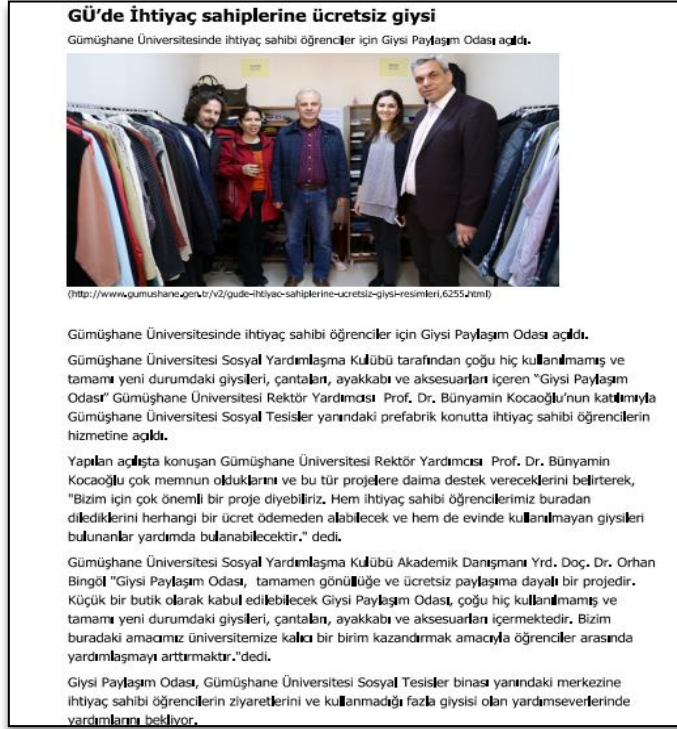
GÜ'de İhtiyaç sahiplerine ücretsiz giysi

Gümüşhane Üniversitesinde ihtiyaç sahibi öğrenciler için Giysi Paylaşım Odası açıldı.

(http://www.gumushane.gen.tr/v2/gude-ihtiyac-sahiplerine-ucretsiz-giysi-resimleri,6255.html)

Gümüşhane Üniversitesinde ihtiyaç sahibi öğrenciler için Giysi Paylaşım Odası açıldı.

Gümüşhane Üniversitesi Sosyal Yardımlaşma Kulübü tarafından çoğu hiç kullanılmamış ve tamamı yeni durumdaki giysileri, çantaları, ayakkabı ve aksesuarları içeren "Giysi Paylaşım Odası" Gümüşhane Üniversitesi Rektör Yardımcısı Prof. Dr. Bünyamin Kocaoğlu'nun katılımıyla Gümüşhane Üniversitesi Sosyal Tesisler yanındaki prefabrik konutta ihtiyaç sahibi öğrencilerin hizmetine açıldı.

Yapılan açılışta konuşan Gümüşhane Üniversitesi Rektör Yardımcısı Prof. Dr. Bünyamin Kocaoğlu çok memnun olduklarını ve bu tür projelere daima destek vereceklerini belirterek, "Bizim için çok önemli bir proje diyebiliriz. Hem ihtiyaç sahibi öğrencilerimiz buradan dilediklerini herhangi bir ücret ödemeden alabilecek ve hem de evinde kullanılmayan giysileri bulunanlar yardımda bulanabilecektir." dedi.

Gümüşhane Üniversitesi Sosyal Yardımlaşma Kulübü Akademik Danışmanı Yrd. Doç. Dr. Orhan Bingöl "Giysi Paylaşım Odası, tamamen gönüllüğe ve ücretsiz paylaşıma dayalı bir projedir. Küçük bir butik olarak kabul edilebilecek Giysi Paylaşım Odası, çoğu hiç kullanılmamış ve tamamı yeni durumdaki giysileri, çantaları, ayakkabı ve aksesuarları içermektedir. Bizim buradaki amacımız üniversitemize kalıcı bir birim kazandırmak amacıyla öğrenciler arasında yardımlaşmayı arttırmaktır."dedi.

Giysi Paylaşım Odası, Gümüşhane Üniversitesi Sosyal Tesisler binası yanındaki merkezine ihtiyaç sahibi öğrencilerin ziyaretlerini ve kullanmadığı fazla giysisi olan yardımseverlerinde yardımlarını bekliyor.